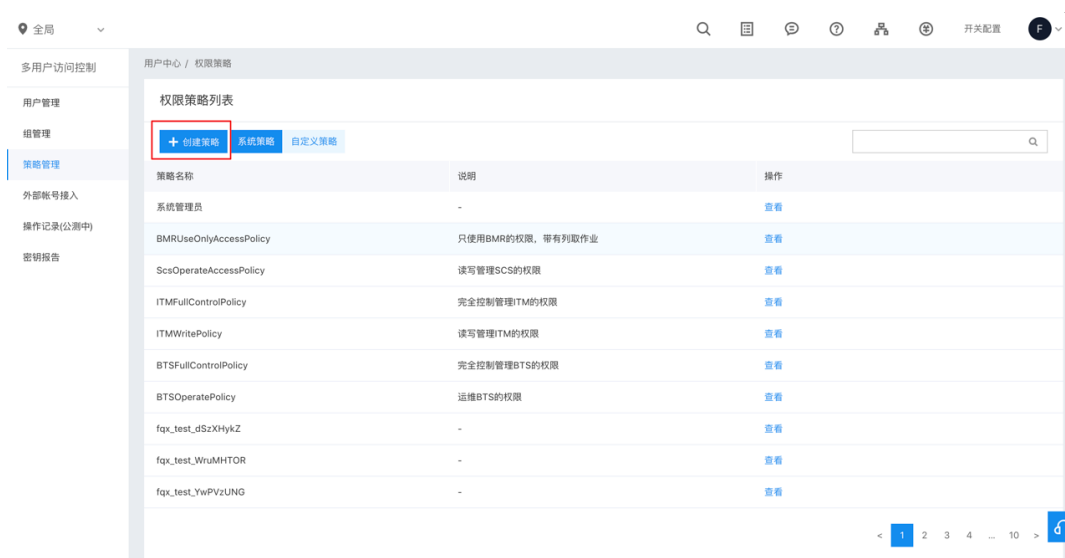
全局

开关配置

F

多用户访问控制

用户管理

组管理

策略管理

外部帐号接入

操作记录(公测中)

密钥报告

用户中心 / 权限策略

权限策略列表

+ 创建策略 系统策略 自定义策略

| 策略名称 | 说明 | 操作 |
|---|---|---|
| 系统管理员 | - | 查看 |
| BMRUseOnlyAccessPolicy | 只使用BMR的权限，带有列取作业 | 查看 |
| ScsOperateAccessPolicy | 读写管理SCS的权限 | 查看 |
| ITMFullControlPolicy | 完全控制管理ITM的权限 | 查看 |
| ITMWritePolicy | 读写管理ITM的权限 | 查看 |
| BTSFullControlPolicy | 完全控制管理BTS的权限 | 查看 |
| BTSOperatePolicy | 运维BTS的权限 | 查看 |
| fqx_test_dSzXHykZ | - | 查看 |
| fqx_test_WruMHTOR | - | 查看 |
| fqx_test_YwPVzUNG | - | 查看 |

< 1 2 3 4 ... 10 >